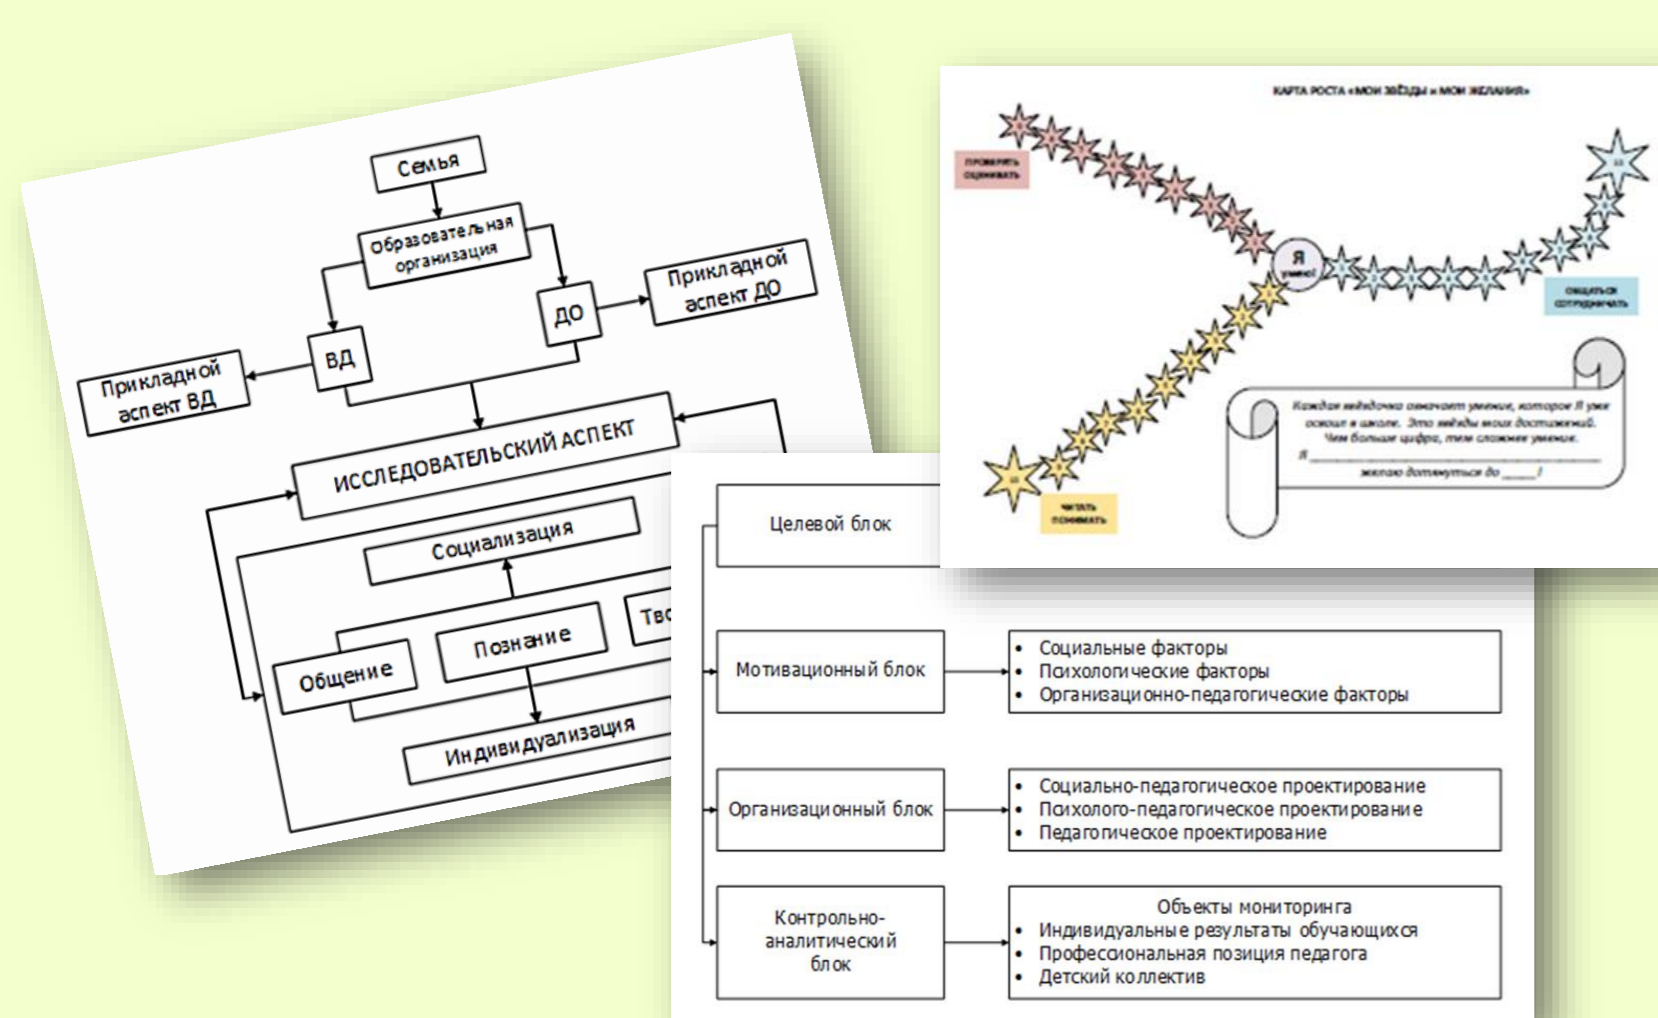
Семья

Образовательная организация

ДО

Прикладной аспект ДО

ВД

Прикладной аспект ВД

ИССЛЕДОВАТЕЛЬСКИЙ АСПЕКТ

Социализация

Общение

Познание

Тво

Индивидуализация

КАРТА РОСТА «МОИ ЗВЁЗДЫ и МОИ ЖЕЛАНИЯ»

проверять оценивать

Я умею!

общаться сотрудничать

читать понимать

Каждая звёздочка означает умение, которое Я уже освоил в школе. Это звёзды моих достижений. Чем больше цифра, тем сложнее умение.

Я ________________ желаю дотянуться до ____!

Целевой блок

Мотивационный блок

- Социальные факторы
- Психологические факторы
- Организационно-педагогические факторы

Организационный блок

- Социально-педагогическое проектирование
- Психолого-педагогическое проектирование
- Педагогическое проектирование

Контрольно-аналитический блок

Объекты мониторинга
- Индивидуальные результаты обучающихся
- Профессиональная позиция педагога
- Детский коллектив